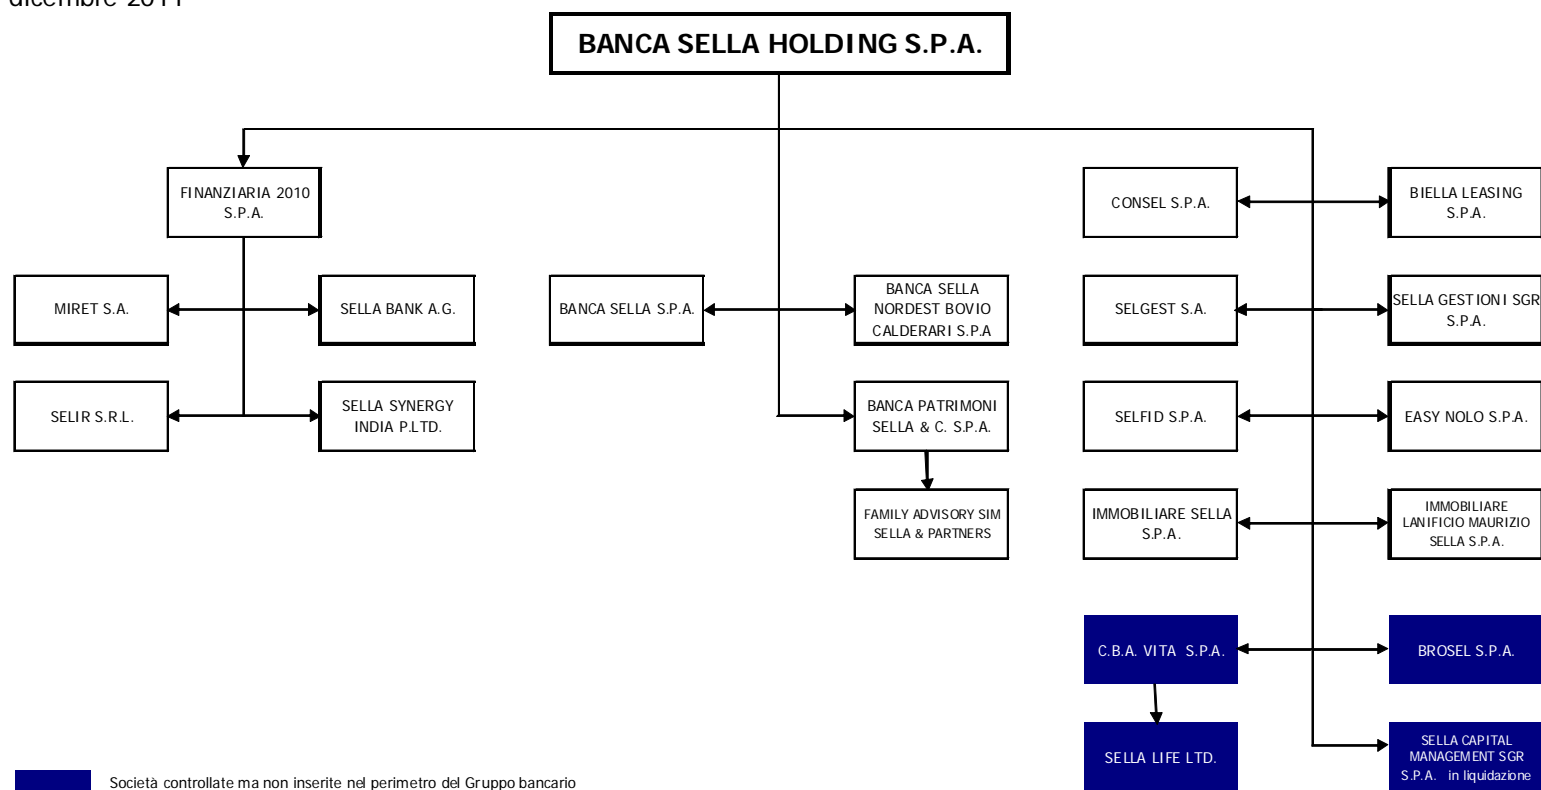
dicembre 2011

BANCA SELLA HOLDING S.P.A.

FINANZIARIA 2010 S.P.A.

MIRET S.A.

SELLA BANK A.G.

SELIR S.R.L.

SELLA SYNERGY INDIA P.LTD.

BANCA SELLA S.P.A.

BANCA SELLA NORDEST BOVIO CALDERARI S.P.A

BANCA PATRIMONI SELLA & C. S.P.A.

FAMILY ADVISORY SIM SELLA & PARTNERS

CONSEL S.P.A.

BIELLA LEASING S.P.A.

SELGEST S.A.

SELLA GESTIONI SGR S.P.A.

SELFID S.P.A.

EASY NOLO S.P.A.

IMMOBILIARE SELLA S.P.A.

IMMOBILIARE LANIFICIO MAURIZIO SELLA S.P.A.

C.B.A. VITA S.P.A.

BROSEL S.P.A.

SELLA LIFE LTD.

SELLA CAPITAL MANAGEMENT SGR S.P.A. in liquidazione

Società controllate ma non inserite nel perimetro del Gruppo bancario